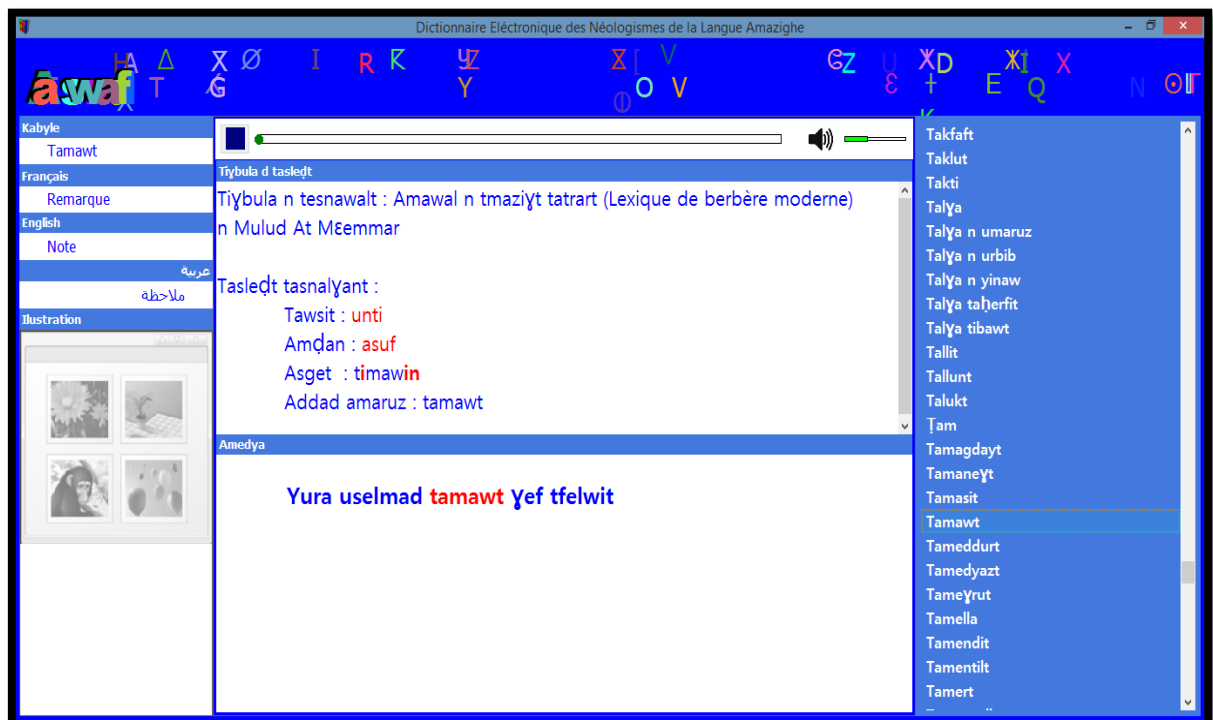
Dictionnaire Eléctronique des Néologismes de la Langue Amazighe

Aswaf

Kabyle
Tamawt
Français
Remarque
English
Note
عربية
ملاحظة
Ilustration

Tiɣbula d tasleḍt

Tiɣbula n tesnawalt : Amawal n tmaziɣt tatrart (Lexique de berbère moderne) n Mulud At Mɛemmar

Tasleḍt tasnalɣant :
Tawsit : unti
Amḍan : asuf
Asget : timawin
Addad amaruz : tamawt

Amedya

Yura uselmad tamawt ɣef tfelwit

Takfaft
Taklut
Takti
Talɣa
Talɣa n umaruz
Talɣa n urbib
Talɣa n yinaw
Talɣa taḥerfit
Talɣa tibawt
Tallit
Tallunt
Talukt
Ṭam
Tamagdayt
Tameneɣt
Tamasit
Tamawt
Tameddurt
Tamedyazt
Tameɣrut
Tamella
Tamendit
Tamentilt
Tamert